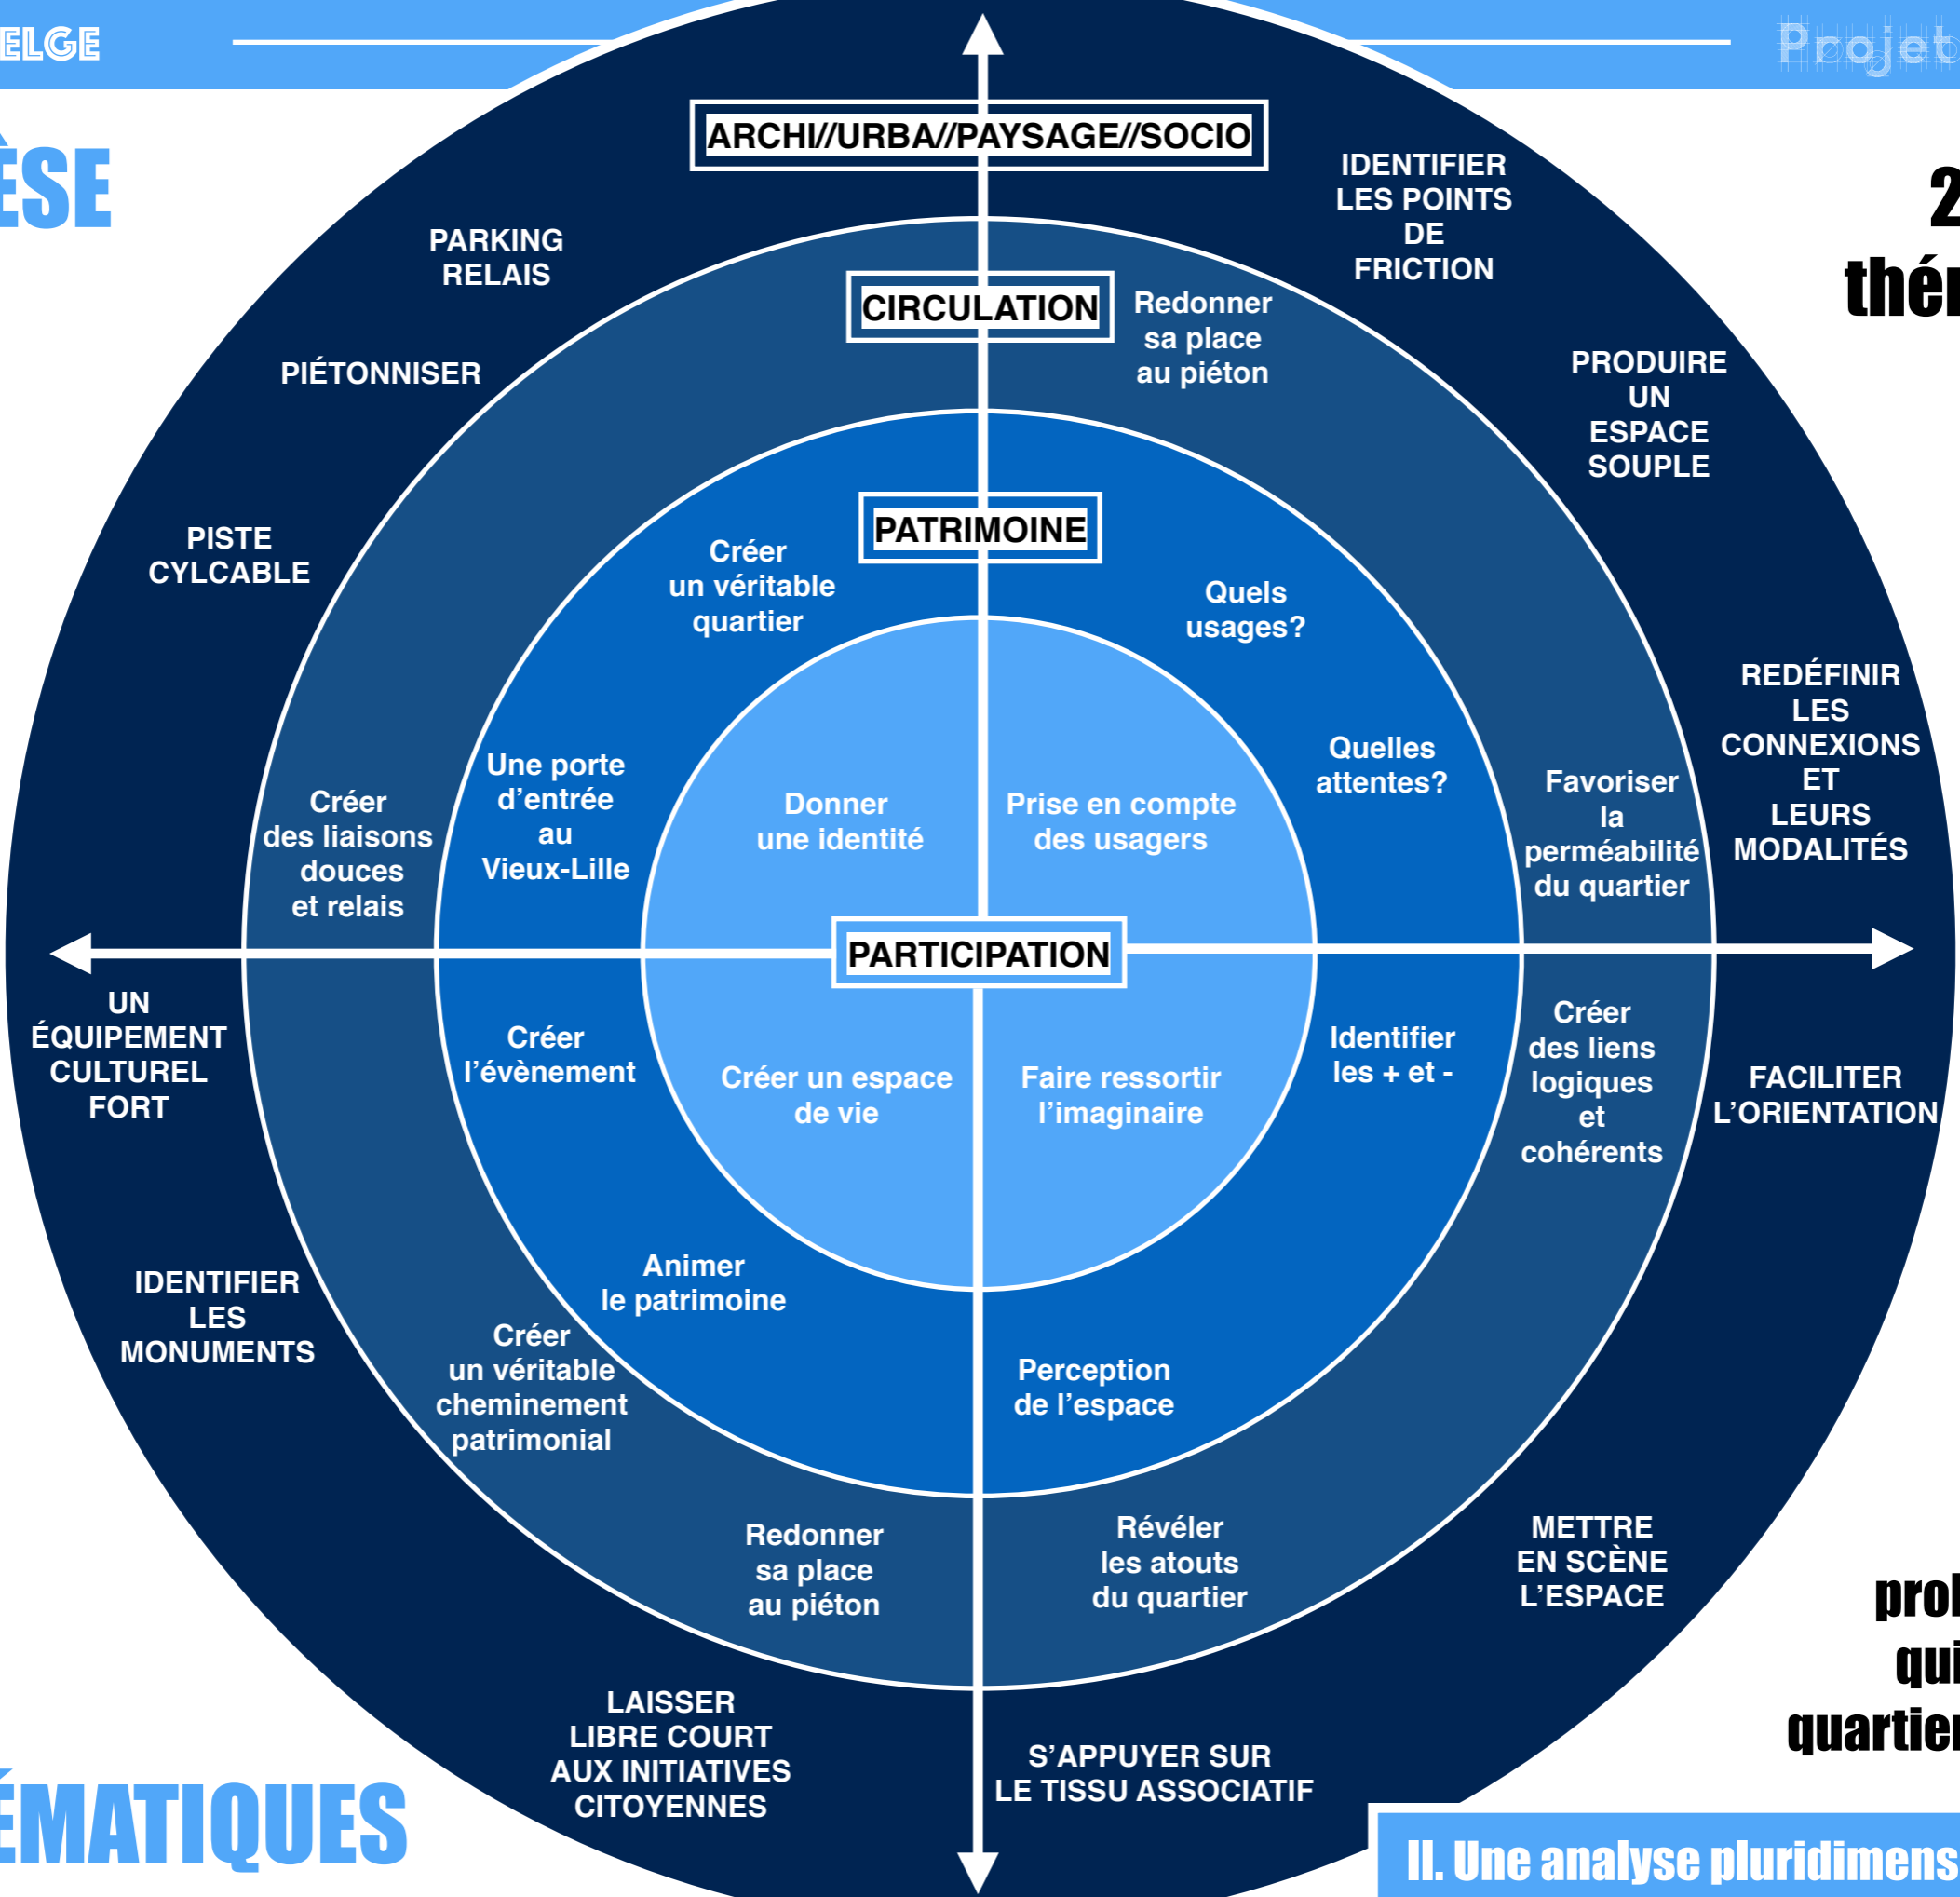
ELGE

Projet

ÈSE

2

thé

ARCHI//URBA//PAYSAGE//SOCIO

PARKING RELAIS

IDENTIFIER LES POINTS DE FRICTION

CIRCULATION

Redonner sa place au piéton

PIÉTONNISER

PRODUIRE UN ESPACE SOUPLE

PATRIMOINE

PISTE CYLCABLE

Créer un véritable quartier

Quels usages?

REDÉFINIR LES CONNEXIONS ET LEURS MODALITÉS

Quelles attentes?

Une porte d'entrée au Vieux-Lille

Créer des liaisons douces et relais

Donner une identité

Prise en compte des usagers

Favoriser la perméabilité du quartier

PARTICIPATION

UN ÉQUIPEMENT CULTUREL FORT

Créer l'évènement

Identifier les + et -

Créer des liens logiques et cohérents

FACILITER L'ORIENTATION

Créer un espace de vie

Faire ressortir l'imaginaire

IDENTIFIER LES MONUMENTS

Animer le patrimoine

Créer un véritable cheminement patrimonial

Perception de l'espace

Redonner sa place au piéton

Révéler les atouts du quartier

METTRE EN SCÈNE L'ESPACE

prol

qui

quartier

LAISSER LIBRE COURT AUX INITIATIVES CITOYENNES

S'APPUYER SUR LE TISSU ASSOCIATIF

ÉMATIQUES

II. Une analyse pluridimens